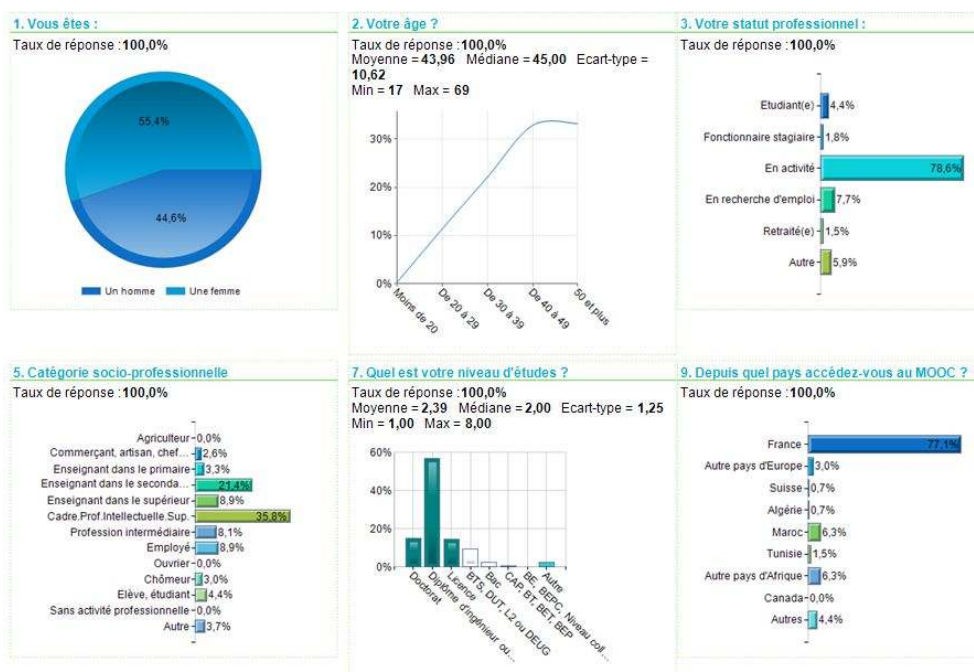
1. Vous êtes :

Taux de réponse : **100,0%**

55,4%

44,6%

Un homme Une femme

2. Votre âge ?

Taux de réponse : **100,0%**
Moyenne = **43,96** Médiane = **45,00** Ecart-type = **10,62**
Min = **17** Max = **69**

30%
20%
10%
0%

Moins de 20
De 20 à 29
De 30 à 39
De 40 à 49
50 et plus

3. Votre statut professionnel :

Taux de réponse : **100,0%**

Etudiant(e) 4,4%
Fonctionnaire stagiaire 1,8%
En activité 78,6%
En recherche d'emploi 7,7%
Retraité(e) 1,5%
Autre 5,9%

5. Catégorie socio-professionnelle

Taux de réponse : **100,0%**

Agriculteur 0,0%
Commerçant, artisan, chef... 2,6%
Enseignant dans le primaire 3,3%
Enseignant dans le seconda... 21,4%
Enseignant dans le supérieur 8,9%
Cadre,Prof.Intellectuelle Sup. 35,8%
Profession intermédiaire 8,1%
Employé 8,9%
Ouvrier 0,0%
Chômeur 3,0%
Elève, étudiant 4,4%
Sans activité professionnelle 0,0%
Autre 3,7%

7. Quel est votre niveau d'études ?

Taux de réponse : **100,0%**
Moyenne = **2,39** Médiane = **2,00** Ecart-type = **1,25**
Min = **1,00** Max = **8,00**

60%
40%
20%
0%

Doctorat
Diplôme d'ingénieur ou...
Licence
BTS, DUT, L2 ou DEUG
Bac
CAP, BT, BET, BEP
BE, BEPC, Niveau coll...
Autre

9. Depuis quel pays accédez-vous au MOOC ?

Taux de réponse : **100,0%**

France 77,1%
Autre pays d'Europe 3,0%
Suisse 0,7%
Algérie 0,7%
Maroc 6,3%
Tunisie 1,5%
Autre pays d'Afrique 6,3%
Canada 0,0%
Autres 4,4%